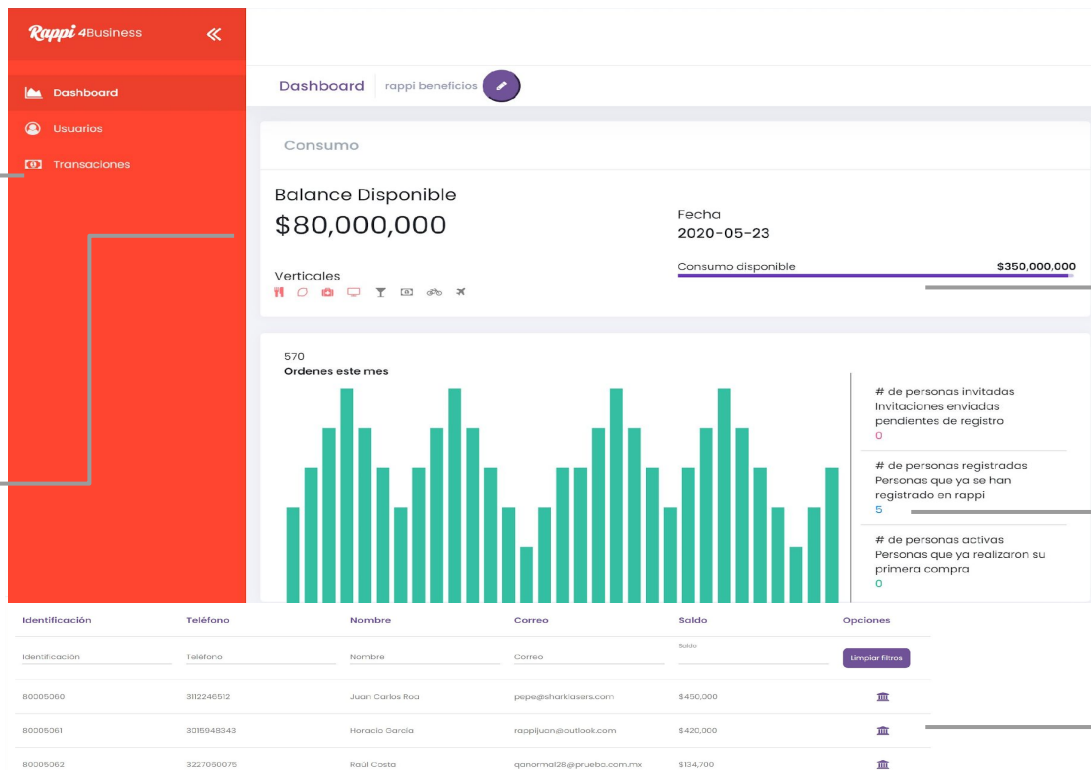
Rappi 4Business

Dashboard
Usuarios
Transacciones

Dashboard | rappi beneficios

Consumo

Balance Disponible
$80,000,000

Fecha
2020-05-23

Verticales

Consumo disponible $350,000,000

570
Ordenes este mes

# de personas invitadas
Invitaciones enviadas pendientes de registro
0

# de personas registradas
Personas que ya se han registrado en rappi
5

# de personas activas
Personas que ya realizaron su primera compra
0

| Identificación | Teléfono | Nombre | Correo | Saldo | Opciones |
|---|---|---|---|---|---|
| Identificación | Teléfono | Nombre | Correo | Saldo | Limpiar filtros |
| 80005060 | 3112246512 | Juan Carlos Roa | pepe@sharklasers.com | $450,000 | |
| 80005061 | 3015948343 | Horacio Garcia | rappijuan@outlook.com | $420,000 | |
| 80005062 | 3227060075 | Raúl Costa | qanormal28@prueba.com.mx | $134,700 | |